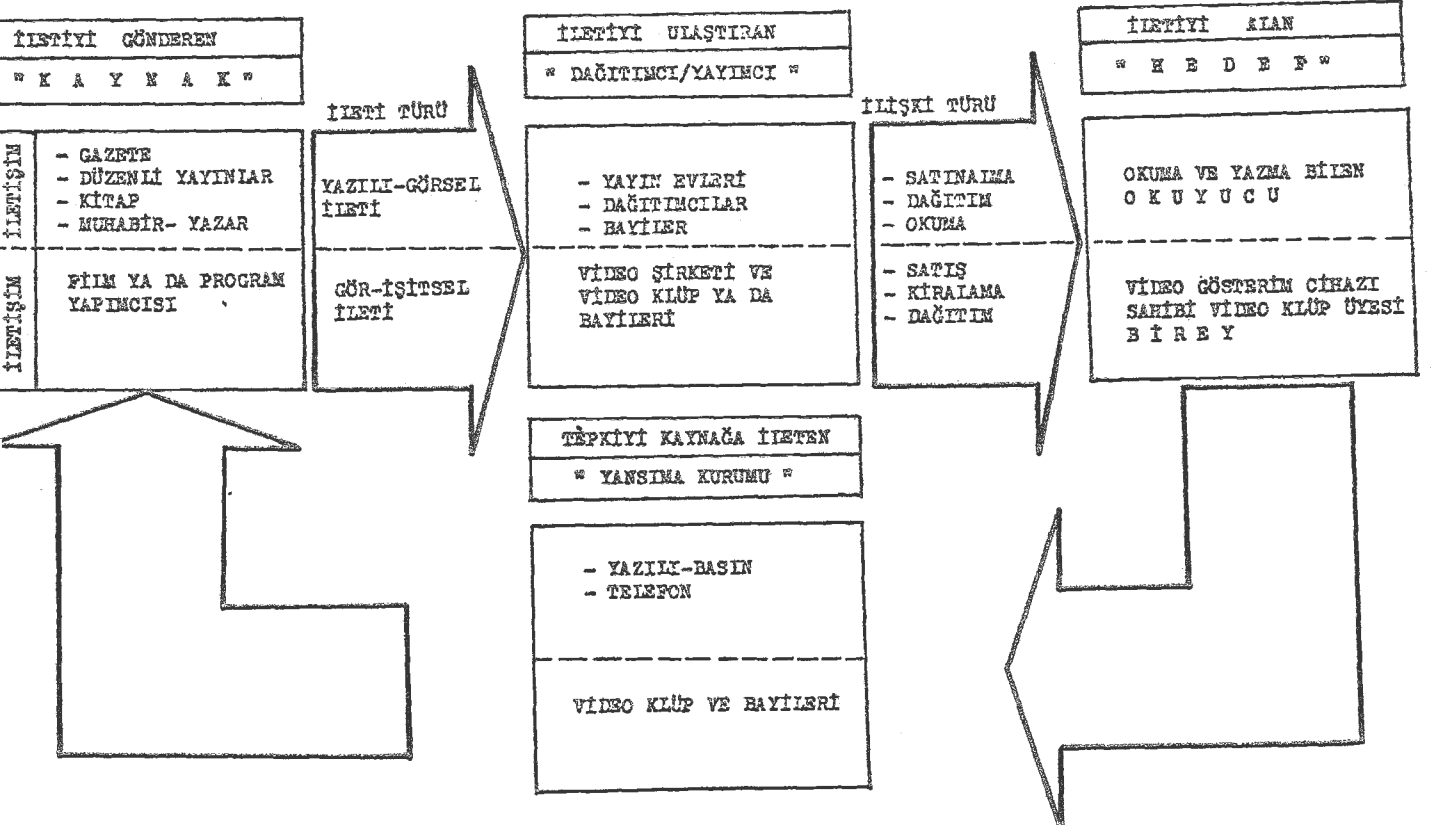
İLETİYİ GÖNDEREN

" K A Y N A K "

İLETİŞİM

- GAZETE
- DÜZENLİ YAYINLAR
- KİTAP
- MUHABİR- YAZAR

İLETİŞİM

FİLM YA DA PROGRAM YAPIMCISI

İLETİ TÜRÜ

YAZILI-GÖRSEL İLETİ

GÖR-İŞİTSEL İLETİ

İLETİYİ ULAŞTIRAN

" DAĞITIMCI/YAYIMCI "

- YAYIN EVLERİ
- DAĞITIMCILAR
- BAYİLER

VİDEO ŞİRKETİ VE VİDEO KLÜP YA DA BAYİLERİ

İLİŞKİ TÜRÜ

- SATINALMA
- DAĞITIM
- OKUMA

- SATIŞ
- KİRALAMA
- DAĞITIM

İLETİYİ ALAN

" H E D E F "

OKUMA VE YAZMA BİLEN O K U Y U C U

VİDEO GÖSTERİM CİHAZI SAHİBİ VİDEO KLÜP ÜYESİ B İ R E Y

TEPKİYİ KAYNAĞA İLETEN

" YANSIMA KURUMU "

- YAZILI-BASIN
- TELEFON

VİDEO KLÜP VE BAYİLERİ